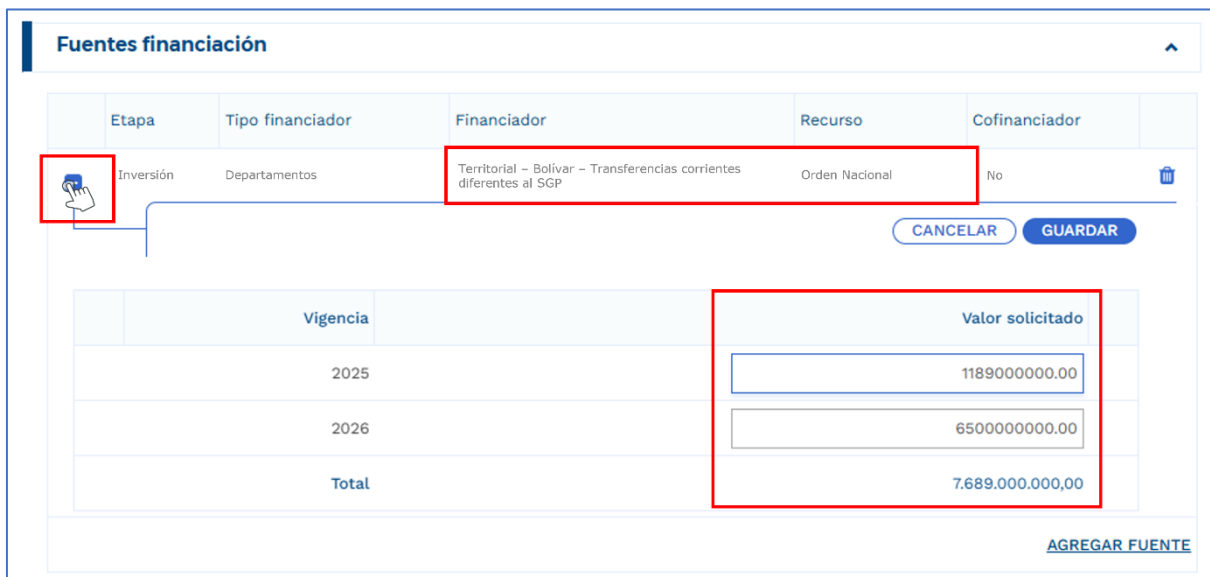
Fuentes financiación

| | Etapa | Tipo financiador | Financiador | Recurso | Cofinanciador | |
|---|---|---|---|---|---|---|
| | Inversión | Departamentos | Territorial – Bolívar – Transferencias corrientes diferentes al SGP | Orden Nacional | No | |

CANCELAR GUARDAR

| | Vigencia | | Valor solicitado |
|---|---|---|---|
| | 2025 | | 1189000000.00 |
| | 2026 | | 6500000000.00 |
| | Total | | 7.689.000.000,00 |

AGREGAR FUENTE